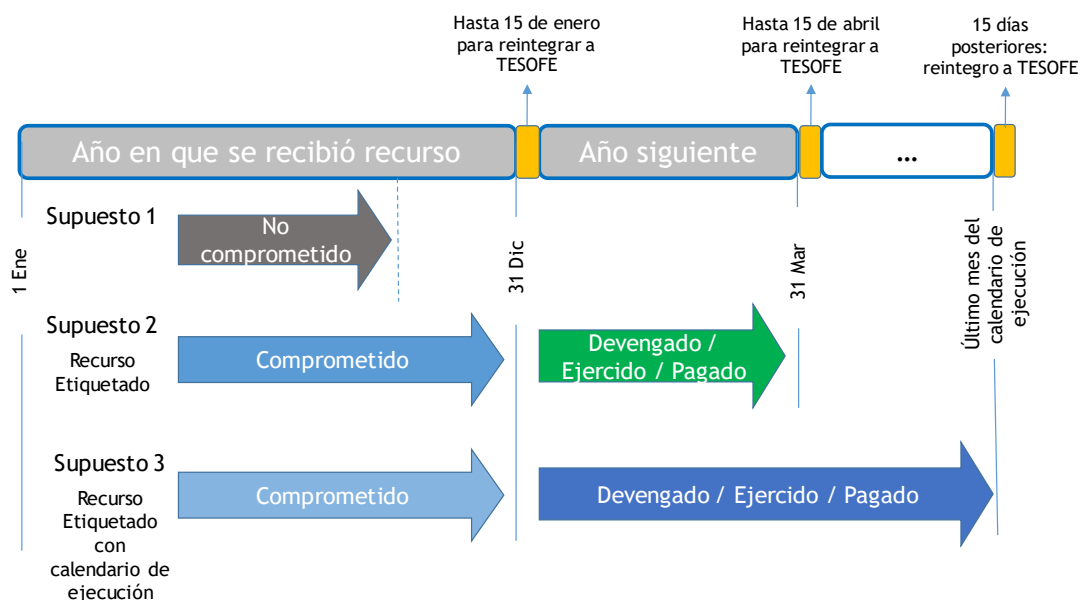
Hasta 15 de enero para reintegrar a TESOFE

Hasta 15 de abril para reintegrar a TESOFE

15 días posteriores: reintegro a TESOFE

Año en que se recibió recurso

Año siguiente

...

1 Ene

31 Dic

31 Mar

Último mes del calendario de ejecución

Supuesto 1

No comprometido

Supuesto 2

Recurso Etiquetado

Comprometido

Devengado / Ejercido / Pagado

Supuesto 3

Recurso Etiquetado con calendario de ejecución

Comprometido

Devengado / Ejercido / Pagado